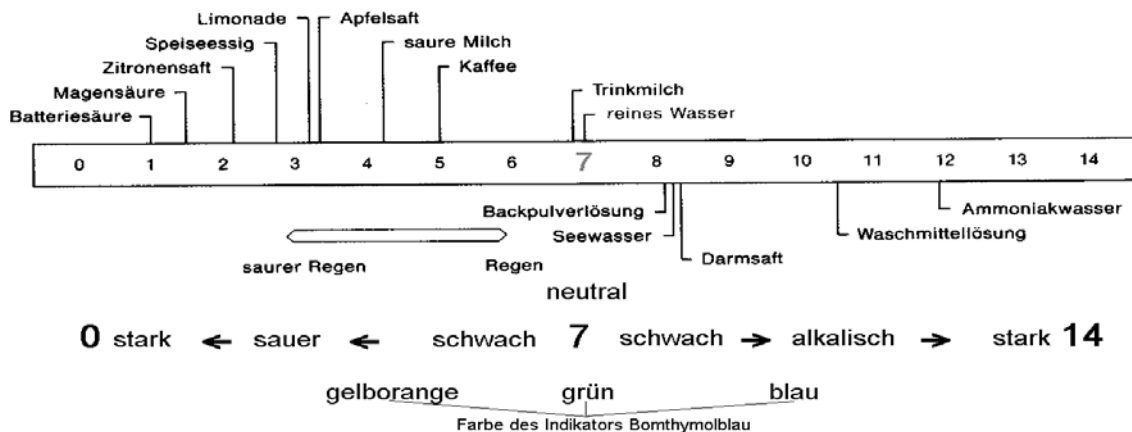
Limonade
Apfelsaft
Speiseessig
saure Milch
Zitronensaft
Kaffee
Magensäure
Batteriesäure
Trinkmilch
reines Wasser

0 1 2 3 4 5 6 7 8 9 10 11 12 13 14

Backpulverlösung
Ammoniakwasser
Seewasser
Waschmittellösung
Darmsaft
saurer Regen
Regen

neutral

0 stark ← sauer ← schwach 7 schwach → alkalisch → stark 14

gelborange grün blau

Farbe des Indikators Bomthymolblau